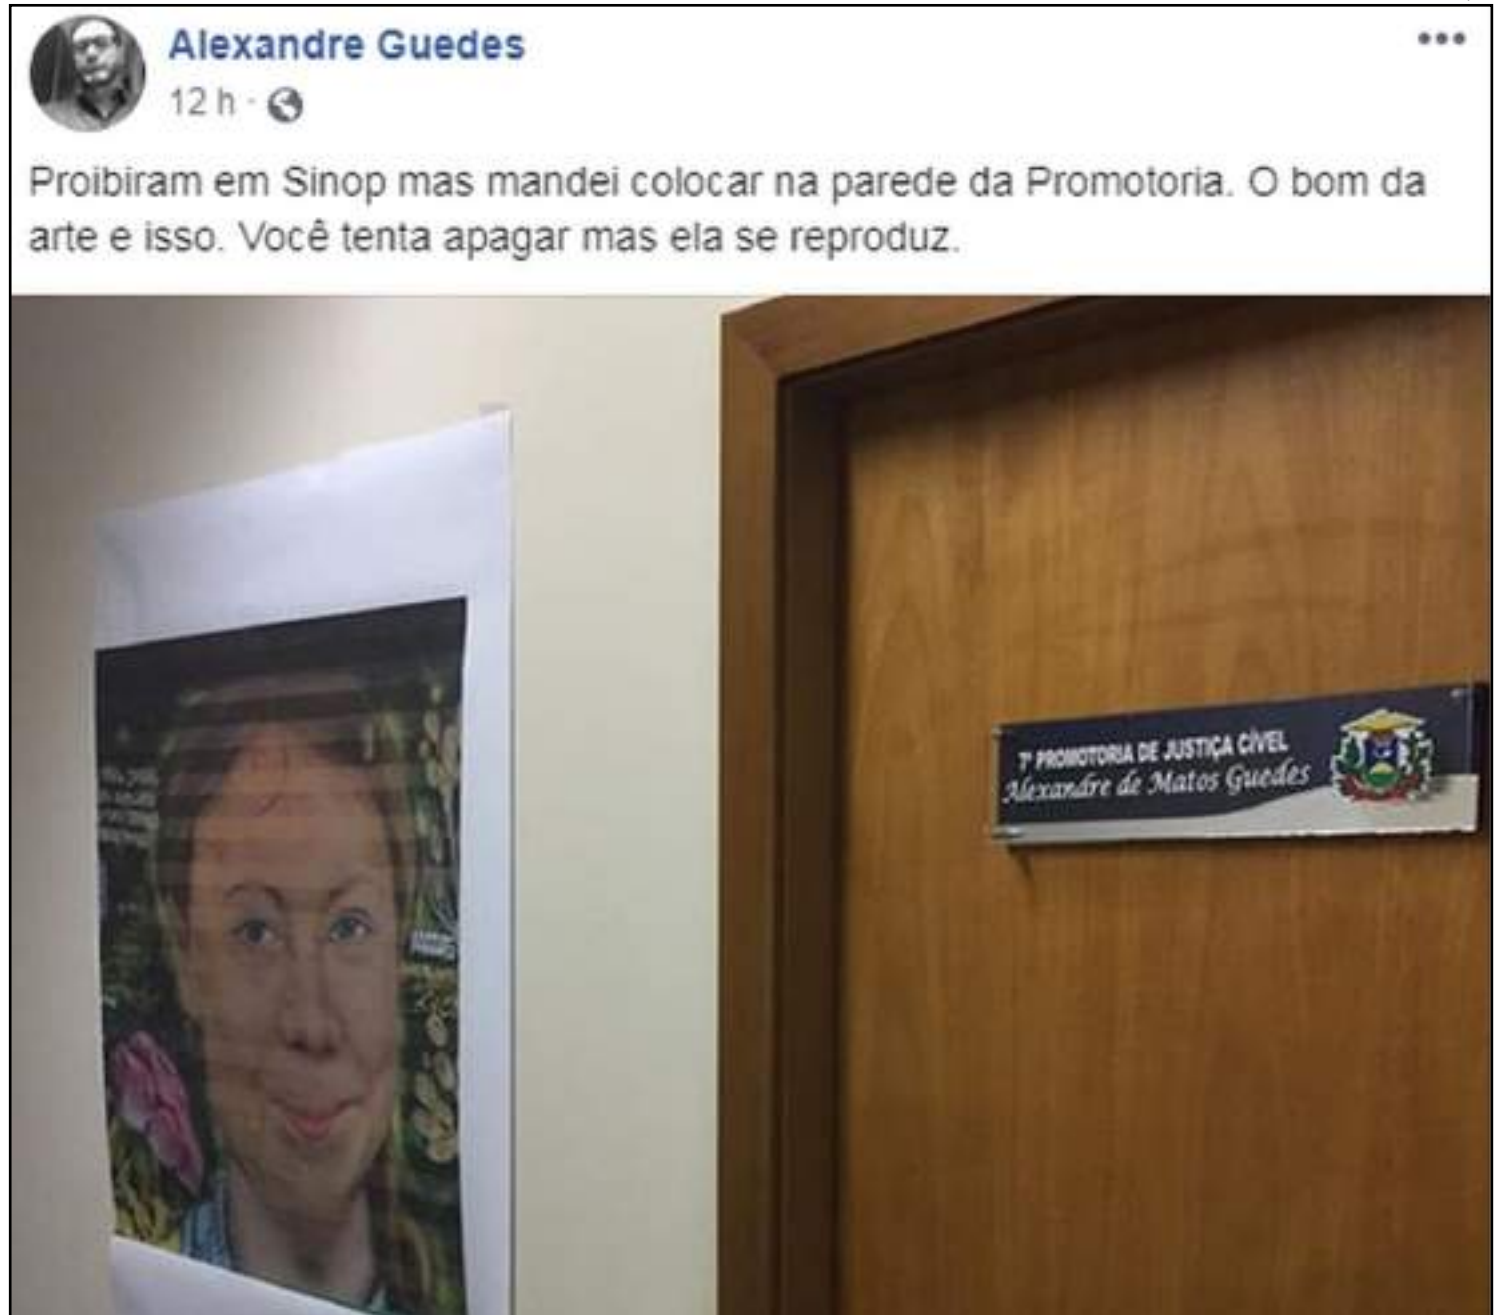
Alexandre Guedes
12 h ·

Proibiram em Sinop mas mandei colocar na parede da Promotoria. O bom da arte e isso. Você tenta apagar mas ela se reproduz.

7ª PROMOTORIA DE JUSTIÇA CÍVEL
Alexandre de Matos Guedes